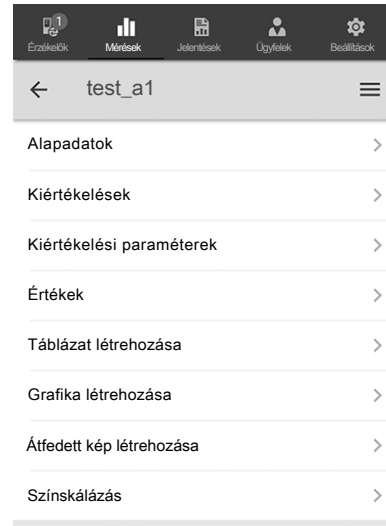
1
Érzékelők
Mérések
Jelentések
Ügyfelek
Beállítások

←
test_a1
≡

Alapadatok
>
Kiértékelések
>
Kiértékelési paraméterek
>
Értékek
>
Táblázat létrehozása
>
Grafika létrehozása
>
Átfedett kép létrehozása
>
Színskálázás
>